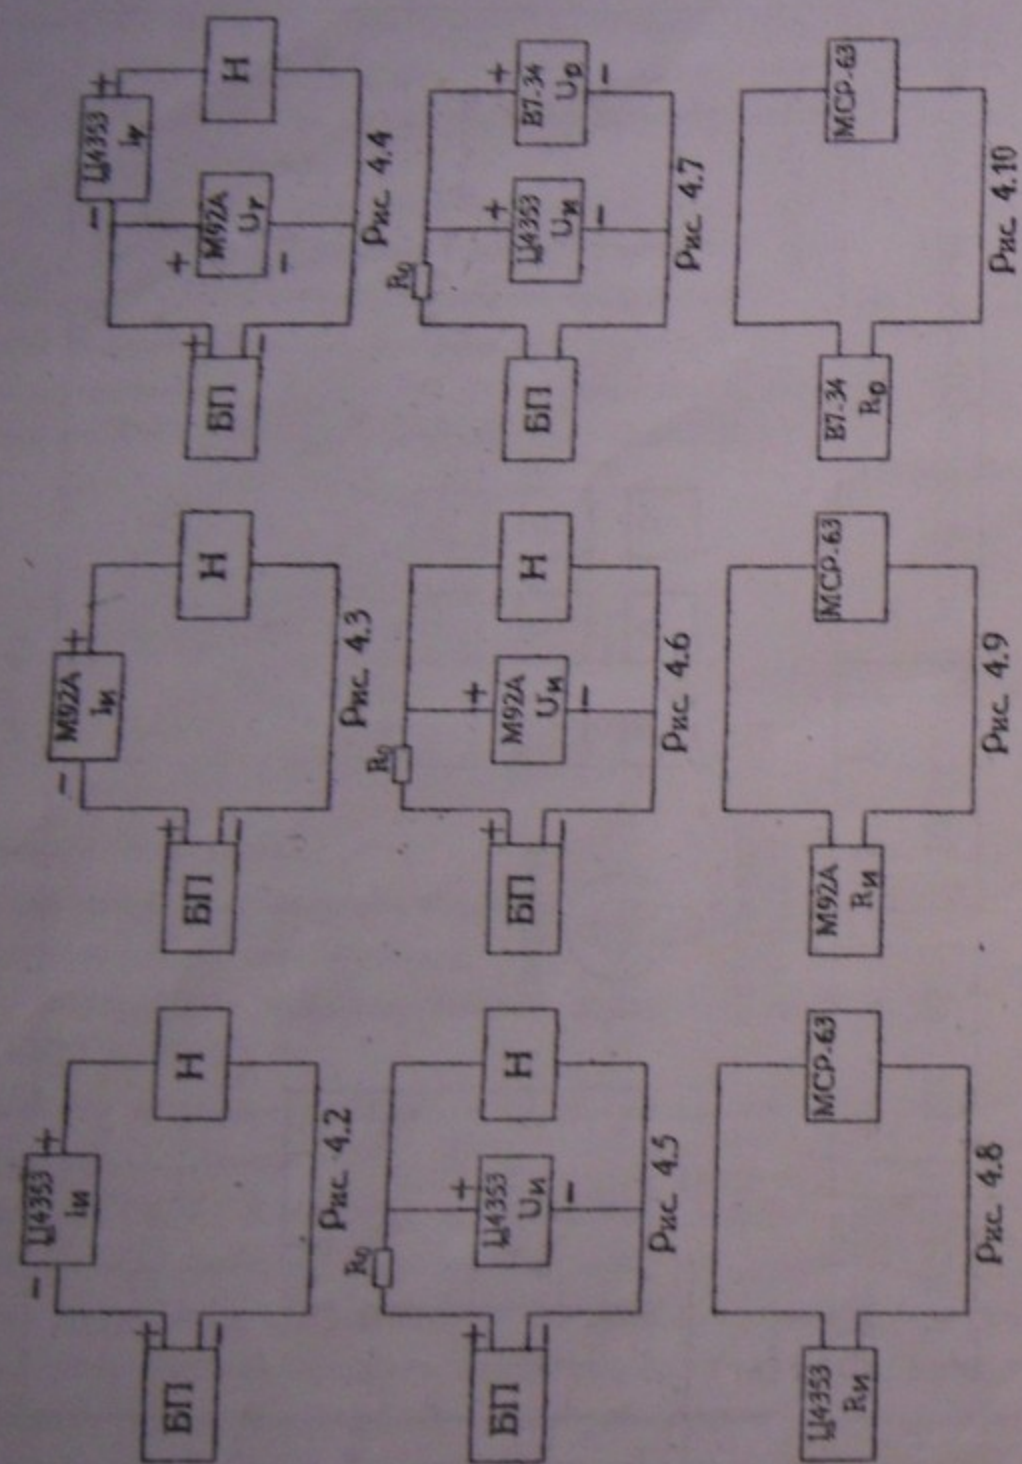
Ц4353
$I_И$
$-$ $+$
БП
$+$ $-$
Н
Рис. 4.2

М92А
$I_И$
$-$ $+$
БП
$+$ $-$
Н
Рис. 4.3

Ц4353
$I_Т$
$-$ $+$
М92А
$U_Т$
$+$ $-$
БП
$+$ $-$
Н
Рис. 4.4

$R_0$
Ц4353
$U_И$
$+$ $-$
БП
$+$ $-$
Н
Рис. 4.5

$R_0$
М92А
$U_И$
$+$ $-$
БП
$+$ $-$
Н
Рис. 4.6

$R_0$
Ц4353
$U_И$
$+$ $-$
В7-34
$U_0$
$+$ $-$
БП
Рис. 4.7

Ц4353
$R_И$
МСР-63
Рис. 4.8

М92А
$R_И$
МСР-63
Рис. 4.9

В7-34
$R_0$
МСР-63
Рис. 4.10